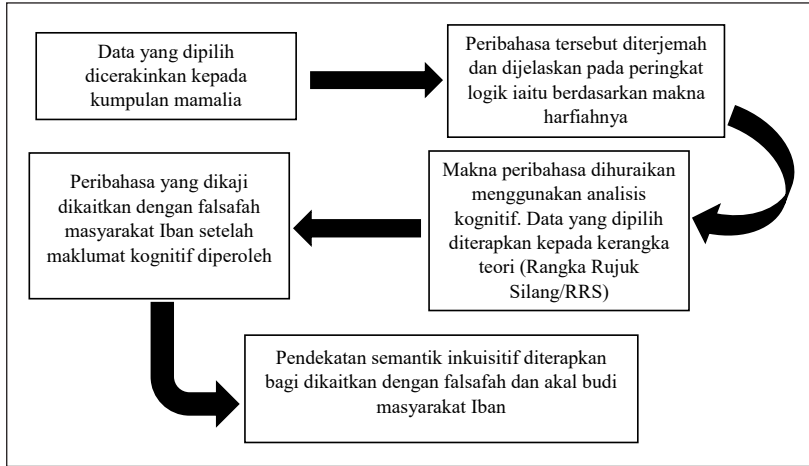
Data yang dipilih dicerakinkan kepada kumpulan mamalia

Peribahasa tersebut diterjemah dan dijelaskan pada peringkat logik iaitu berdasarkan makna harfiahnya

Makna peribahasa dihuraikan menggunakan analisis kognitif. Data yang dipilih diterapkan kepada kerangka teori (Rangka Rujuk Silang/RRS)

Peribahasa yang dikaji dikaitkan dengan falsafah masyarakat Iban setelah maklumat kognitif diperoleh

Pendekatan semantik inkuisitif diterapkan bagi dikaitkan dengan falsafah dan akal budi masyarakat Iban